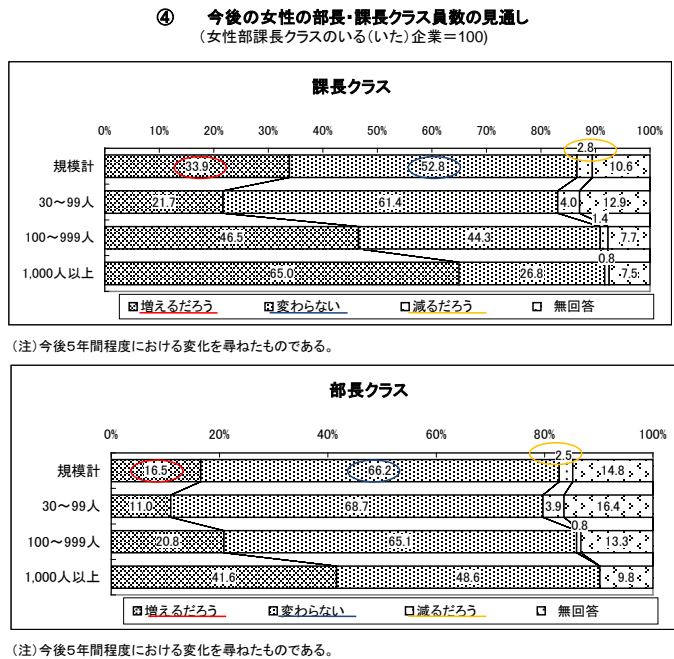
④　今後の女性の部長・課長クラス員数の見通し
（女性部課長クラスのいる（いた）企業＝100）

課長クラス

0%　10%　20%　30%　40%　50%　60%　70%　80%　90%　100%

規模計　33.9　52.8　2.8　10.6
30〜99人　21.7　61.4　4.0　12.9
100〜999人　46.5　44.3　1.4　7.7
1,000人以上　65.0　26.8　0.8　7.5

増えるだろう　変わらない　減るだろう　無回答

（注）今後5年間程度における変化を尋ねたものである。

部長クラス

0%　20%　40%　60%　80%　100%

規模計　16.5　66.2　2.5　14.8
30〜99人　11.0　68.7　3.9　16.4
100〜999人　20.8　65.1　0.8　13.3
1,000人以上　41.6　48.6　9.8

増えるだろう　変わらない　減るだろう　無回答

（注）今後5年間程度における変化を尋ねたものである。